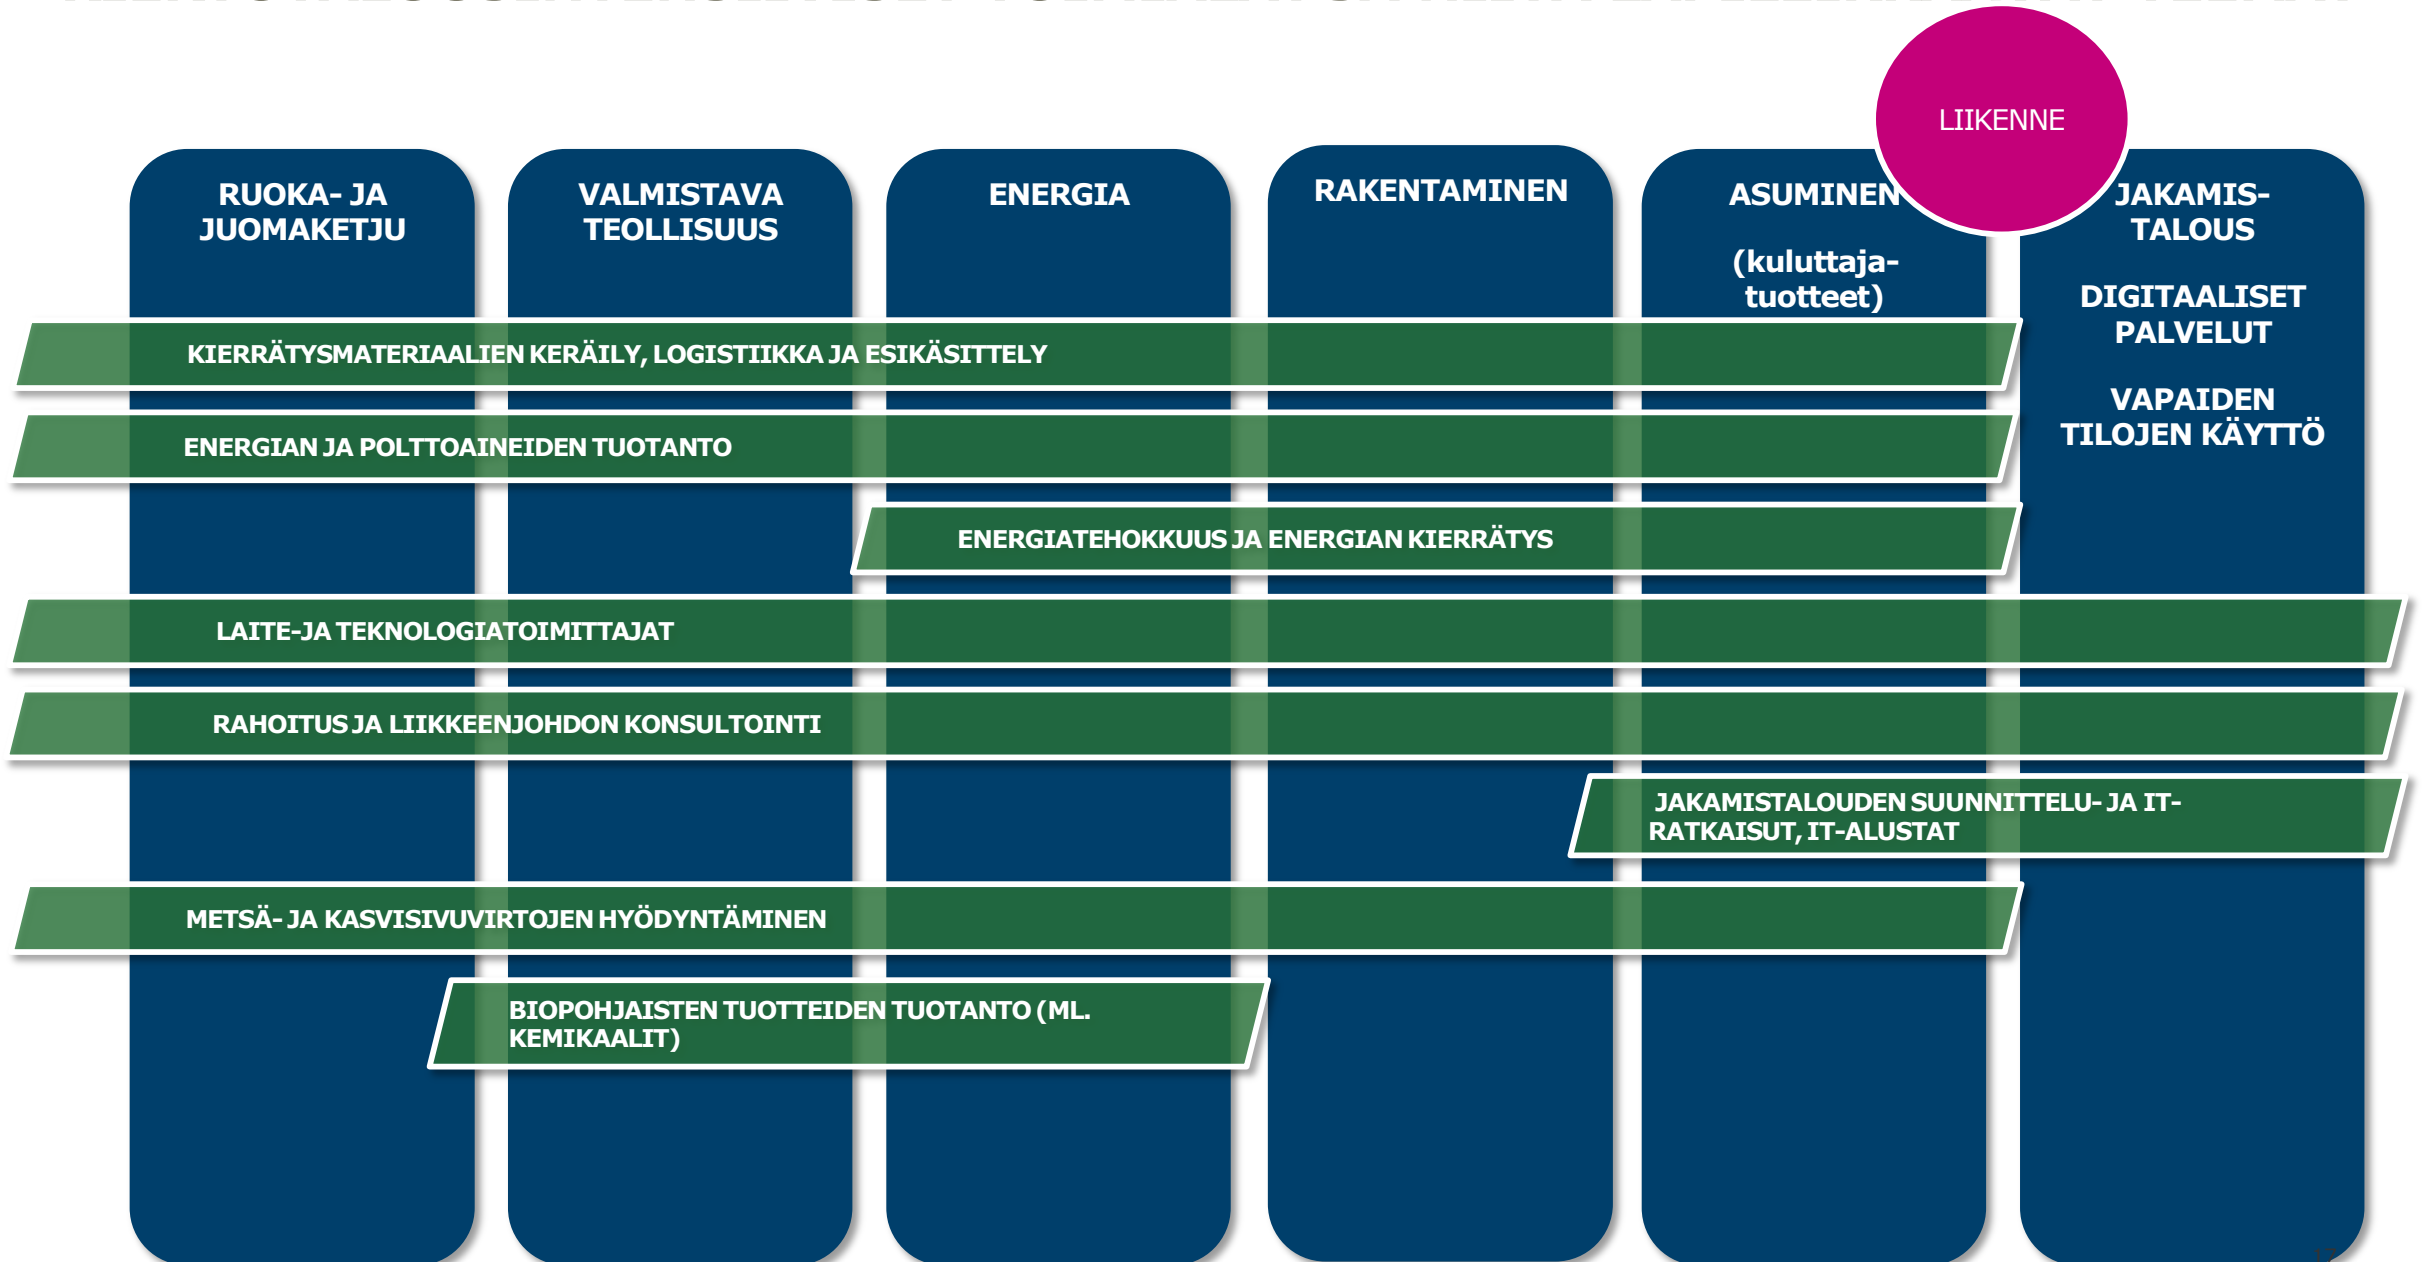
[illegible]

LIIKENNE

RUOKA- JA JUOMAKETJU

VALMISTAVA TEOLLISUUS

ENERGIA

RAKENTAMINEN

ASUMINEN

(kuluttaja-tuotteet)

JAKAMIS-TALOUS

DIGITAALISET PALVELUT

VAPAIDEN TILOJEN KÄYTTÖ

KIERRÄTYSMATERIAALIEN KERÄILY, LOGISTIIKKA JA ESIKÄSITTELY

ENERGIAN JA POLTTOAINEIDEN TUOTANTO

ENERGIATEHOKKUUS JA ENERGIAN KIERRÄTYS

LAITE-JA TEKNOLOGIATOIMITTAJAT

RAHOITUS JA LIIKKEENJOHDON KONSULTOINTI

JAKAMISTALOUDEN SUUNNITTELU- JA IT-RATKAISUT, IT-ALUSTAT

METSÄ- JA KASVISIVUVIRTOJEN HYÖDYNTÄMINEN

BIOPOHJAISTEN TUOTTEIDEN TUOTANTO (ML. KEMIKAALIT)